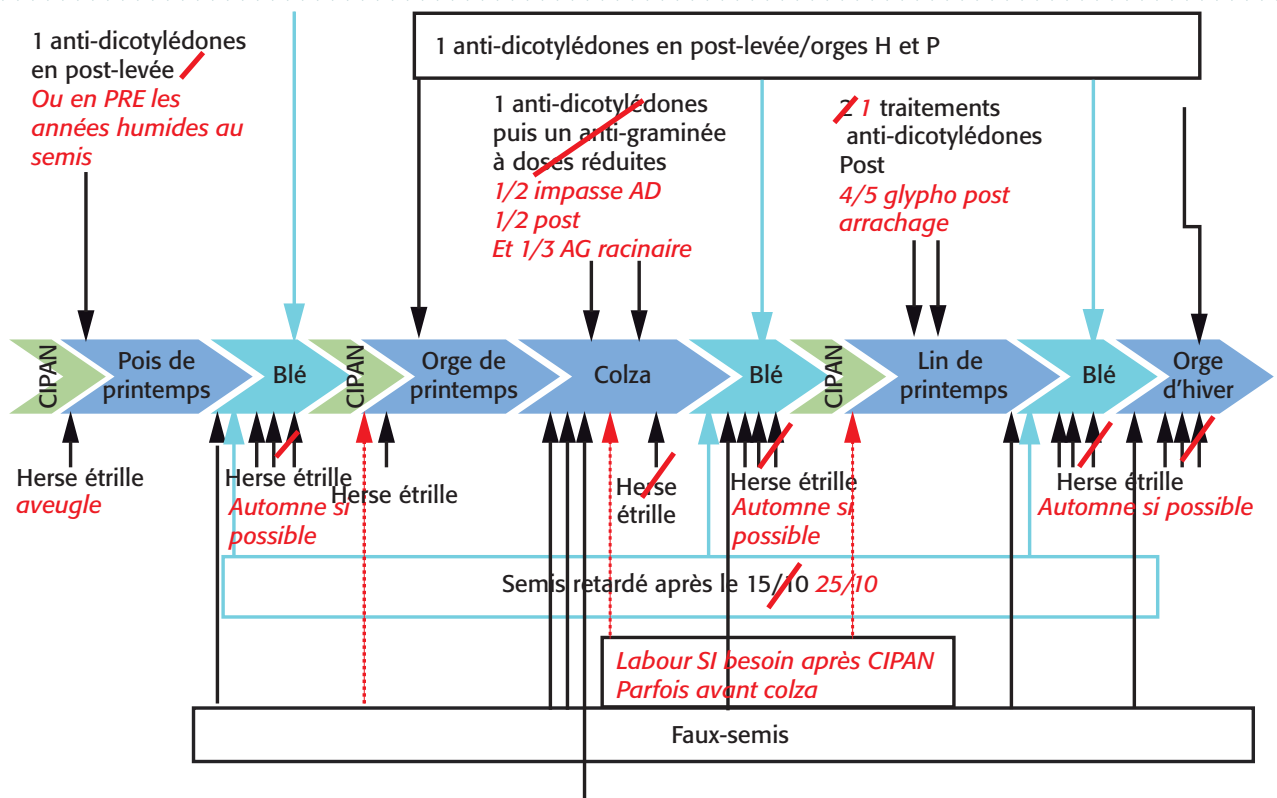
1 anti-dicotylédones en post-levée
Ou en PRE les années humides au semis

1 anti-dicotylédones en post-levée/orges H et P

1 anti-dicotylédones puis un anti-graminée à doses réduites
1/2 impasse AD
1/2 post
Et 1/3 AG racinaire

2 1 traitements anti-dicotylédones Post
4/5 glypho post arrachage

CIPAN
Pois de printemps
Blé
CIPAN
Orge de printemps
Colza
Blé
CIPAN
Lin de printemps
Blé
Orge d'hiver

Herse étrille
aveugle

Herse étrille
Automne si possible

Herse étrille

Herse étrille

Herse étrille
Automne si possible

Herse étrille
Automne si possible

Semis retardé après le 15/10 25/10

Labour SI besoin après CIPAN
Parfois avant colza

Faux-semis